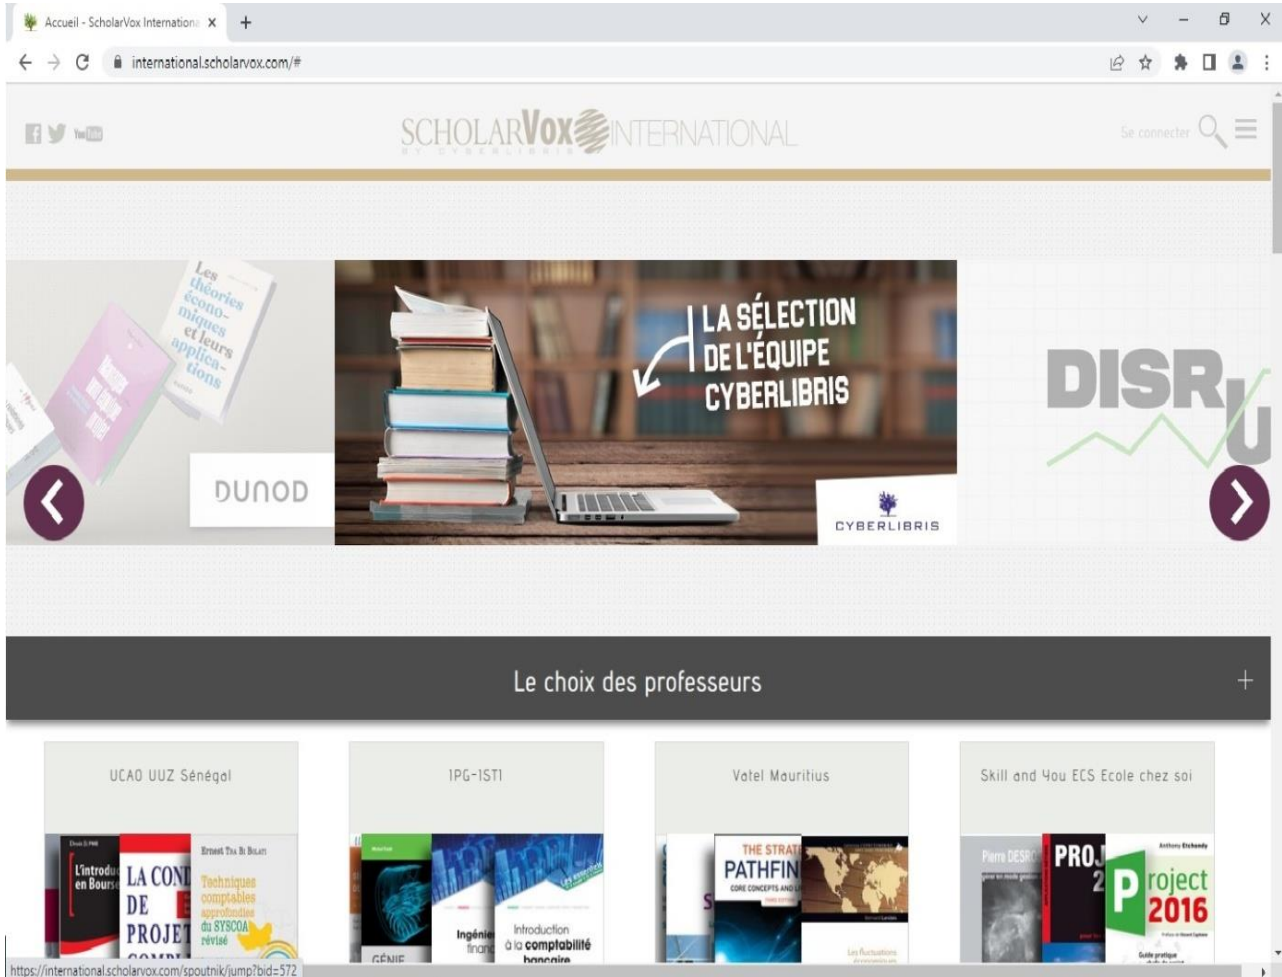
Accueil - ScholarVox Internationa ×
+
international.scholarvox.com/#

SCHOLARVOX INTERNATIONAL
BY CYBERLIBRIS

Se connecter

Les théories économiques et leurs applications

DUNOD

LA SÉLECTION DE L'ÉQUIPE CYBERLIBRIS

CYBERLIBRIS

DISR U

Le choix des professeurs

+

UCAO UUZ Sénégal

L'introdu en Bourse

LA CON DE PROJET

Ernest Tra Bi Bolati
Techniques comptables approfondies du SYSCOA révisé

IPG-ISTI

GÉNIE

Ingénie finan

Introduction à la comptabilité bancaire

Vatel Mauritius

THE STRAT PATHFIN
CORE CONCEPTS AND

Les fluctuations

Skill and You ECS Ecole chez soi

Pierre DESRO

PROJ 2

Anthony Etchendy
Project 2016
Guide pratique

https://international.scholarvox.com/spoutnik/jump?bid=572